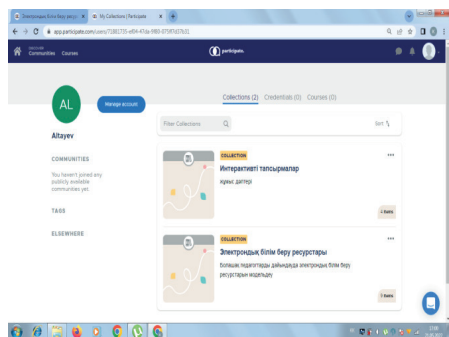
Электрондық білім беру ресур ×   My Collections | Participate ×   +

app.participate.com/users/71882735-ef04-47da-9880-075ff1637b31

Communities   Courses

participate.

AL

Manage account

Altayev

COMMUNITIES

You haven't joined any publicly available communities yet.

TAGS

ELSEWHERE

Collections (2)   Credentials (0)   Courses (0)

Filter Collections

Sort

COLLECTION

Интерактивті тапсырмалар

жұмыс дәптері

4 items

COLLECTION

Электрондық білім беру ресурстары

Болашақ педагогтерді дайындауда электрондық білім беру ресурстарын модельдеу

3 items